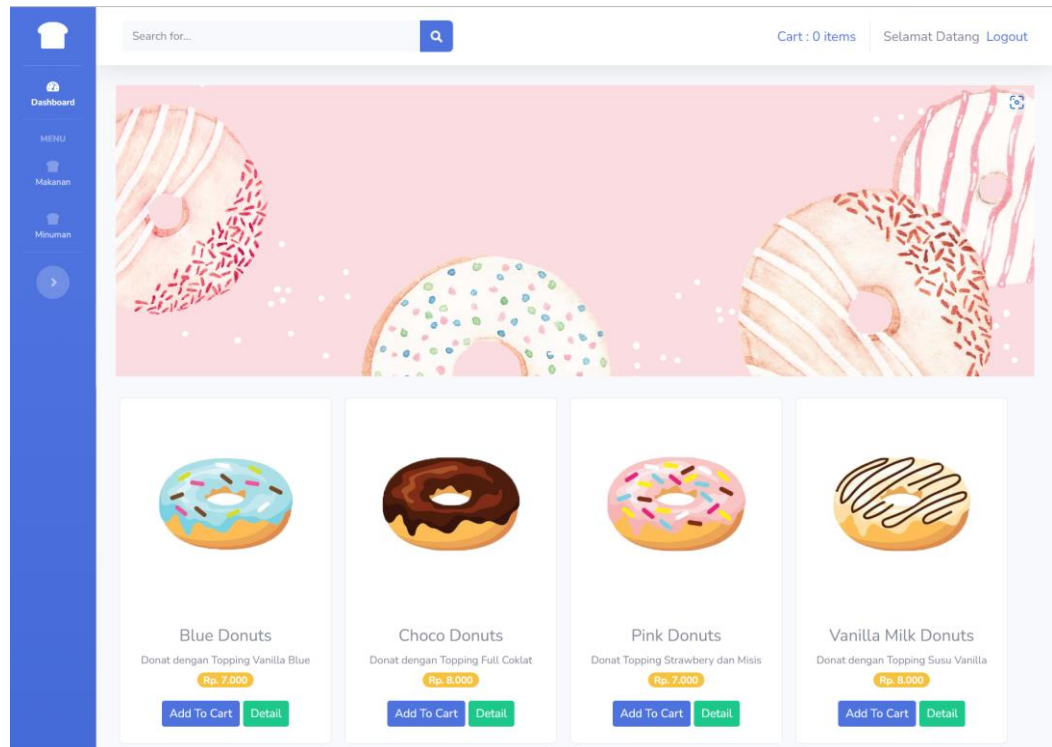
Dashboard

MENU

Makanan

Minuman

Search for...

Cart : 0 items

Selamat Datang Logout

Blue Donuts
Donat dengan Topping Vanilla Blue
Rp. 7.000
Add To Cart Detail

Choco Donuts
Donat dengan Topping Full Coklat
Rp. 8.000
Add To Cart Detail

Pink Donuts
Donat Topping Strawbery dan Misis
Rp. 7.000
Add To Cart Detail

Vanilla Milk Donuts
Donat dengan Topping Susu Vanilla
Rp. 8.000
Add To Cart Detail